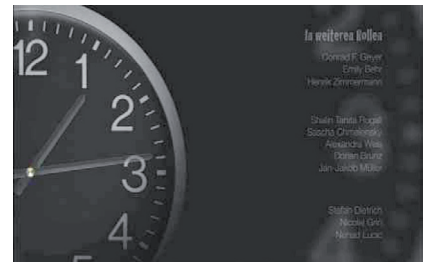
In weiteren Rollen

Conrad F. Geyer
Emily Behr
Henrik Zimmermann

Shalin Tanita Rogall
Sascha Chmielewski
Alexandra Wiek
Dorian Grunz
Jan-Jakob Müller

Stefan Dietrich
Nicole Gnd
Nenad Lucic

12 1 2 3 4 5